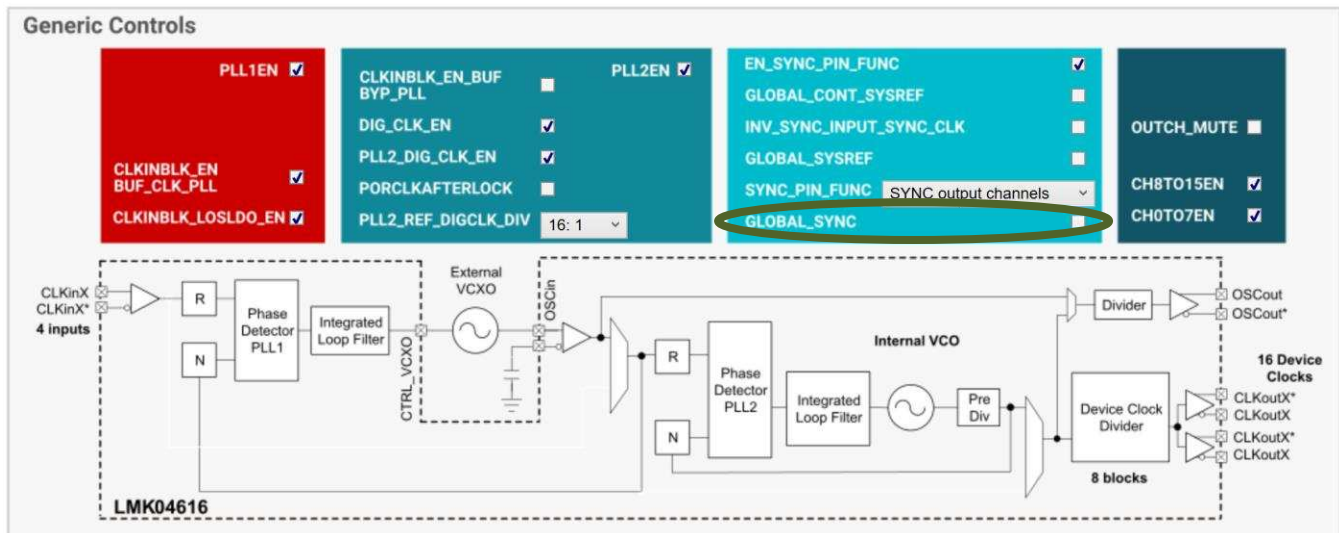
Generic Controls

PLL1EN

CLKINBLK_EN
BUF_CLK_PLL

CLKINBLK_LOSLDO_EN

CLKINBLK_EN_BUF
BYP_PLL

PLL2EN

DIG_CLK_EN

PLL2_DIG_CLK_EN

PORCLKAFTERLOCK

PLL2_REF_DIGCLK_DIV 16: 1

EN_SYNC_PIN_FUNC

GLOBAL_CONT_SYSREF

INV_SYNC_INPUT_SYNC_CLK

GLOBAL_SYSREF

SYNC_PIN_FUNC SYNC output channels

GLOBAL_SYNC

OUTCH_MUTE

CH8TO15EN

CH0TO7EN

CLKinX
CLKinX*
4 inputs

R

N

Phase Detector PLL1

Integrated Loop Filter

CTRL_VCXO

External VCXO

OSCin

R

N

Phase Detector PLL2

Integrated Loop Filter

Internal VCO

Pre Div

Divider

OSCout
OSCout*

16 Device Clocks

Device Clock Divider

8 blocks

CLKoutX*
CLKoutX
CLKoutX*
CLKoutX

LMK04616